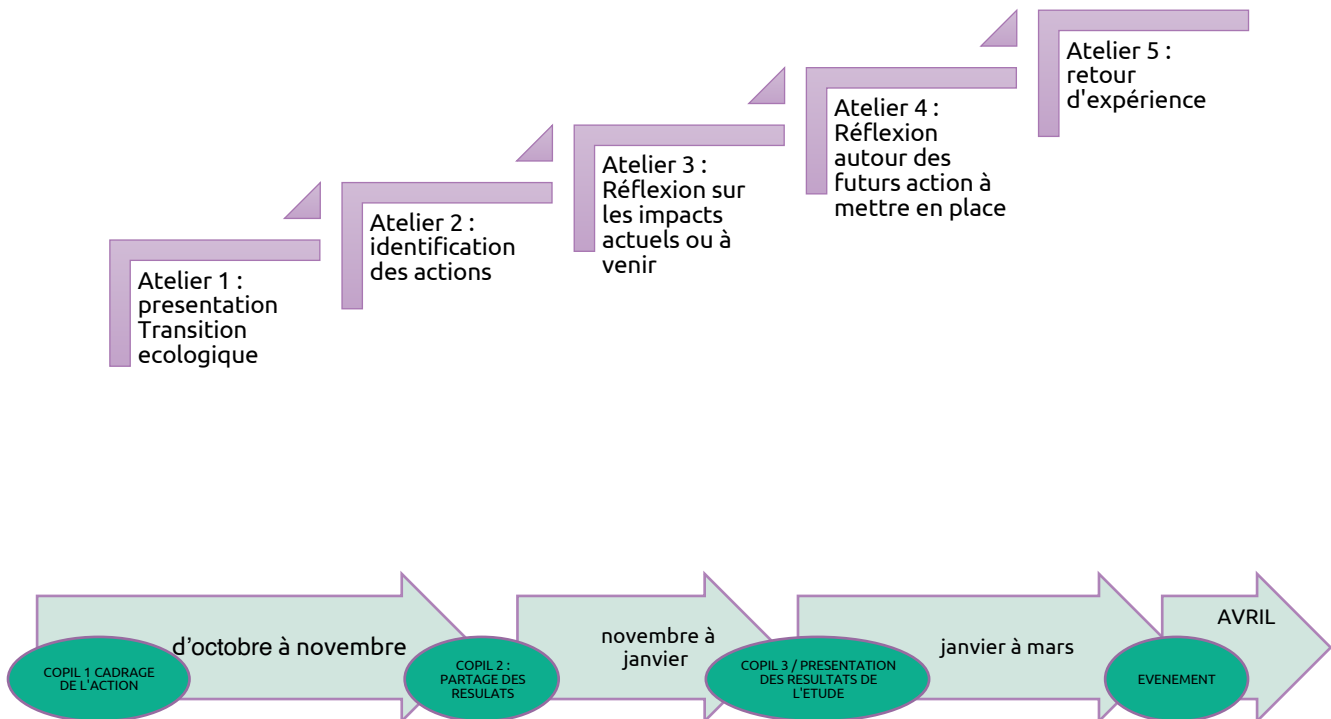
Atelier 1 : presentation Transition ecologique

Atelier 2 : identification des actions

Atelier 3 : Réflexion sur les impacts actuels ou à venir

Atelier 4 : Réflexion autour des futurs action à mettre en place

Atelier 5 : retour d'expérience

COPIL 1 CADRAGE DE L'ACTION

d'octobre à novembre

COPIL 2 : PARTAGE DES RESULATS

novembre à janvier

COPIL 3 / PRESENTATION DES RESULTATS DE L'ETUDE

janvier à mars

EVENEMENT

AVRIL